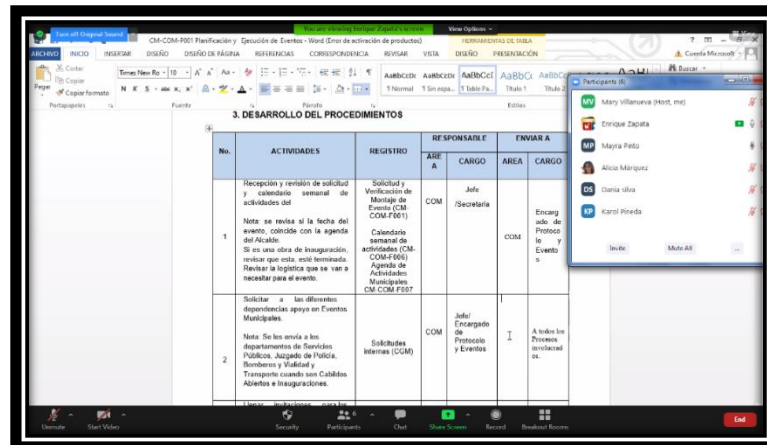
Turn off Original Sound

You are viewing Enrique Zapata's screen

View Options

CM-COM-P001 Planificación y Ejecución de Eventos - Word (Error de activación de productos)

HERRAMIENTAS DE TABLA

ARCHIVO INICIO INSERTAR DISEÑO DISEÑO DE PÁGINA REFERENCIAS CORRESPONDENCIA REVISAR VISTA DISEÑO PRESENTACIÓN

Cuenta Microsoft

Cortar

Copiar

Pegar

Copiar formato

Portapapeles

Times New Ro - 10

N K S

Fuente

Párrafo

AaBbCcDc AaBbCcDc AaBbCcI AaBbC AaBbCc

¶ Normal ¶ Sin espa... ¶ Table Pa... Título 1 Título 2

Estilos

Buscar

Participants (6)

MV Mary Villanueva (Host, me)

Enrique Zapata

MP Mayra Peño

Alicia Márquez

DS Dania silva

KP Karol Pineda

Invite

Mute All

...

3. DESARROLLO DEL PROCEDIMIENTOS

| No. | ACTIVIDADES | REGISTRO | RESPONSABLE | | ENVIAR A | |
|---|---|---|---|---|---|---|
| | | | ARE A | CARGO | AREA | CARGO |
| 1 | Recepción y revisión de solicitud y calendario semanal de actividades del<br><br>Nota: se revisa si la fecha del evento, coincide con la agenda del Alcalde.<br>Si es una obra de inauguración, revisar que esta, esté terminada.<br>Revisar la logística que se van a necesitar para el evento. | Solicitud y Verificación de Montaje de Evento (CM-COM-F001)<br><br>Calendario semanal de actividades (CM-COM-F006)<br>Agenda de Actividades Municipales CM-COM-F007 | COM | Jefe /Secretaria | COM | Encargado de Protocolo y Eventos |
| 2 | Solicitar a las diferentes dependencias apoyo en Eventos Municipales.<br><br>Nota: Se les envía a los departamentos de Servicios Públicos, Juzgado de Policía, Bomberos y Vialidad y Transporte cuando son Cabildos Abiertos e Inauguraciones. | Solicitudes internas (CCM) | COM | Jefe/ Encargado de Protocolo y Eventos | | A todos los Procesos involucrados. |
| | Llenar invitaciones para las | | | | | |

Unmute Start Video Security Participants 6 Chat Share Screen Record Breakout Rooms End